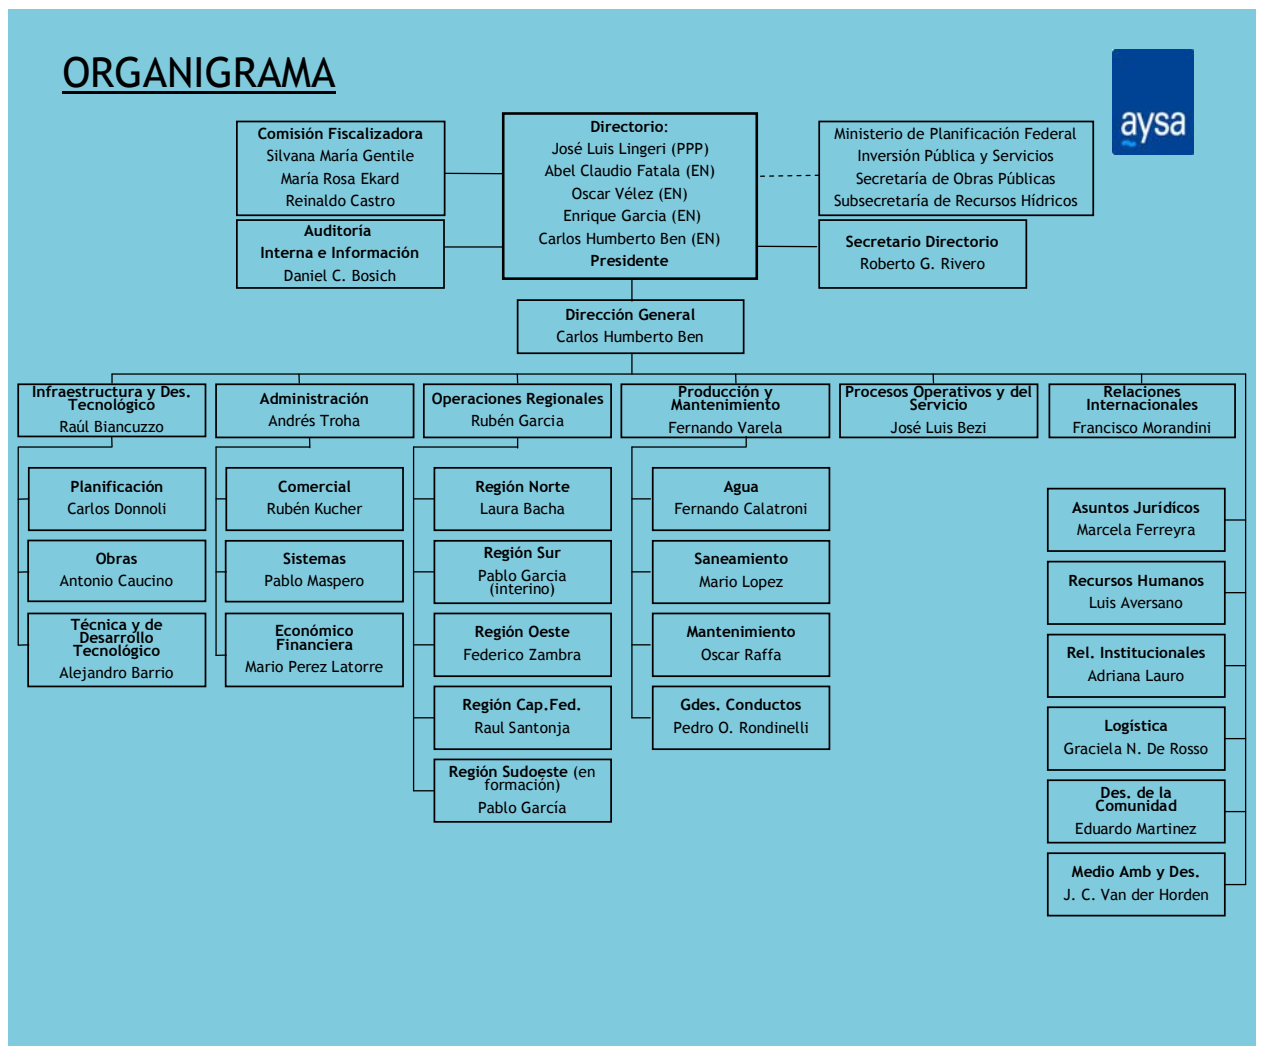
ORGANIGRAMA

aysa

Comisión Fiscalizadora
Silvana María Gentile
María Rosa Ekard
Reinaldo Castro

Auditoría
Interna e Información
Daniel C. Bosich

Directorio:
José Luis Lingeri (PPP)
Abel Claudio Fatala (EN)
Oscar Vélez (EN)
Enrique Garcia (EN)
Carlos Humberto Ben (EN)
Presidente

Ministerio de Planificación Federal
Inversión Pública y Servicios
Secretaría de Obras Públicas
Subsecretaría de Recursos Hídricos

Secretario Directorio
Roberto G. Rivero

Dirección General
Carlos Humberto Ben

Infraestructura y Des. Tecnológico
Raúl Biancuzzo

Administración
Andrés Troha

Operaciones Regionales
Rubén Garcia

Producción y Mantenimiento
Fernando Varela

Procesos Operativos y del Servicio
José Luis Bezi

Relaciones Internacionales
Francisco Morandini

Planificación
Carlos Donnoli

Obras
Antonio Caucino

Técnica y de Desarrollo Tecnológico
Alejandro Barrio

Comercial
Rubén Kucher

Sistemas
Pablo Maspero

Económico Financiera
Mario Perez Latorre

Región Norte
Laura Bacha

Región Sur
Pablo Garcia (interino)

Región Oeste
Federico Zambra

Región Cap.Fed.
Raul Santonja

Región Sudoeste (en formación)
Pablo García

Agua
Fernando Calatroni

Saneamiento
Mario Lopez

Mantenimiento
Oscar Raffa

Gdes. Conductos
Pedro O. Rondinelli

Asuntos Jurídicos
Marcela Ferreyra

Recursos Humanos
Luis Aversano

Rel. Institucionales
Adriana Lauro

Logística
Graciela N. De Rosso

Des. de la Comunidad
Eduardo Martinez

Medio Amb y Des.
J. C. Van der Horden